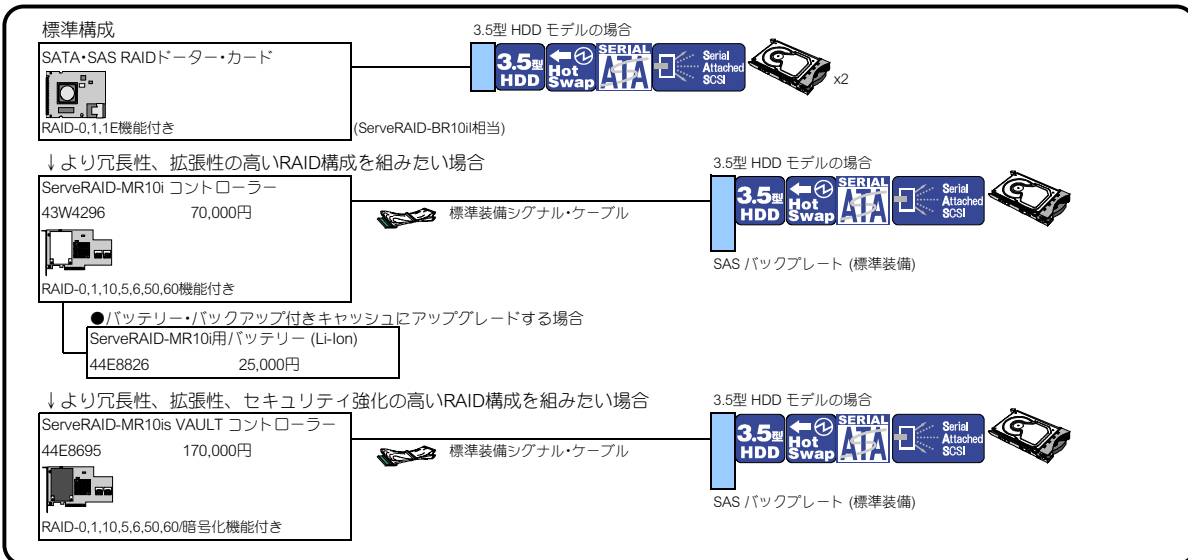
標準構成

SATA･SAS RAIDドーター･カード

RAID-0,1,1E機能付き

(ServeRAID-BR10il相当)

3.5型 HDD モデルの場合

3.5型 HDD

Hot Swap

SERIAL ATA

Serial Attached SCSI

x2

↓より冗長性、拡張性の高いRAID構成を組みたい場合

ServeRAID-MR10i コントローラー

43W4296 70,000円

RAID-0,1,10,5,6,50,60機能付き

標準装備シグナル･ケーブル

3.5型 HDD モデルの場合

3.5型 HDD

Hot Swap

SERIAL ATA

Serial Attached SCSI

SAS バックプレート (標準装備)

●バッテリー･バックアップ付きキャッシュにアップグレードする場合

ServeRAID-MR10i用バッテリー (Li-Ion)

44E8826 25,000円

↓より冗長性、拡張性、セキュリティ強化の高いRAID構成を組みたい場合

ServeRAID-MR10is VAULT コントローラー

44E8695 170,000円

RAID-0,1,10,5,6,50,60/暗号化機能付き

標準装備シグナル･ケーブル

3.5型 HDD モデルの場合

3.5型 HDD

Hot Swap

SERIAL ATA

Serial Attached SCSI

SAS バックプレート (標準装備)